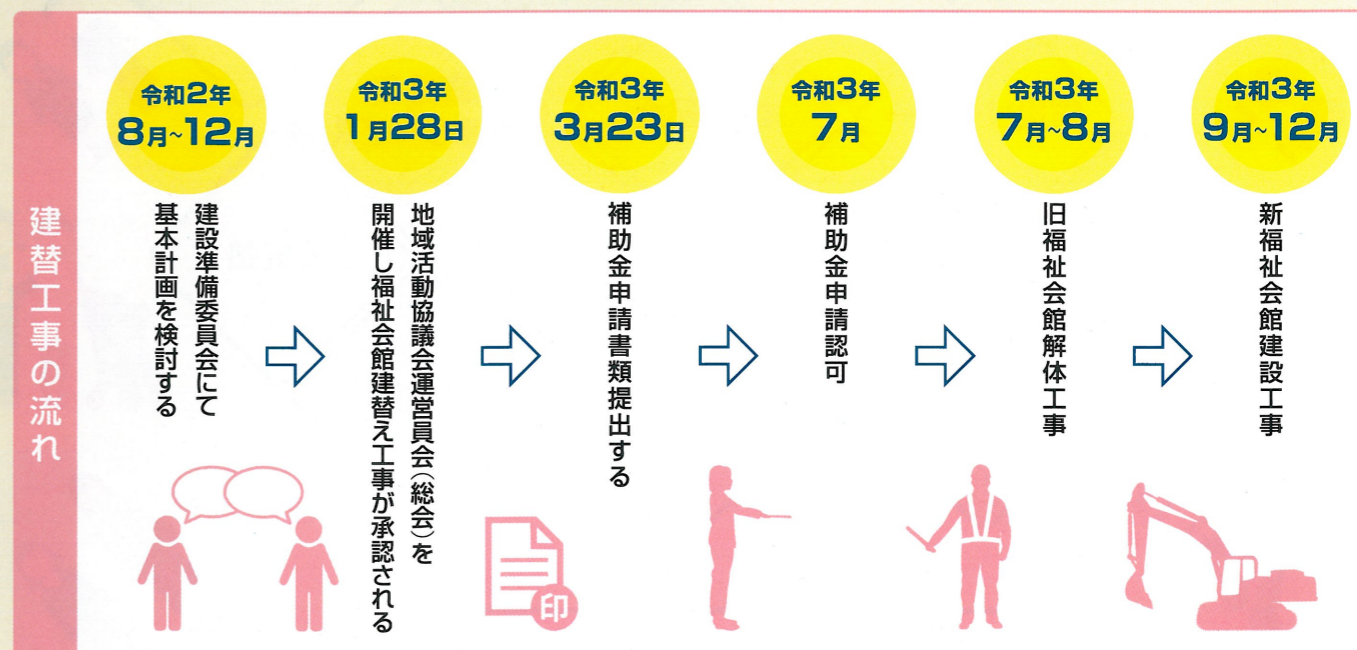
建替工事の流れ

令和2年
8月~12月

建設準備委員会にて基本計画を検討する

令和3年
1月28日

地域活動協議会運営員会（総会）を開催し福祉会館建替え工事が承認される

令和3年
3月23日

補助金申請書類提出する

令和3年
7月

補助金申請認可

令和3年
7月~8月

旧福祉会館解体工事

令和3年
9月~12月

新福祉会館建設工事

印